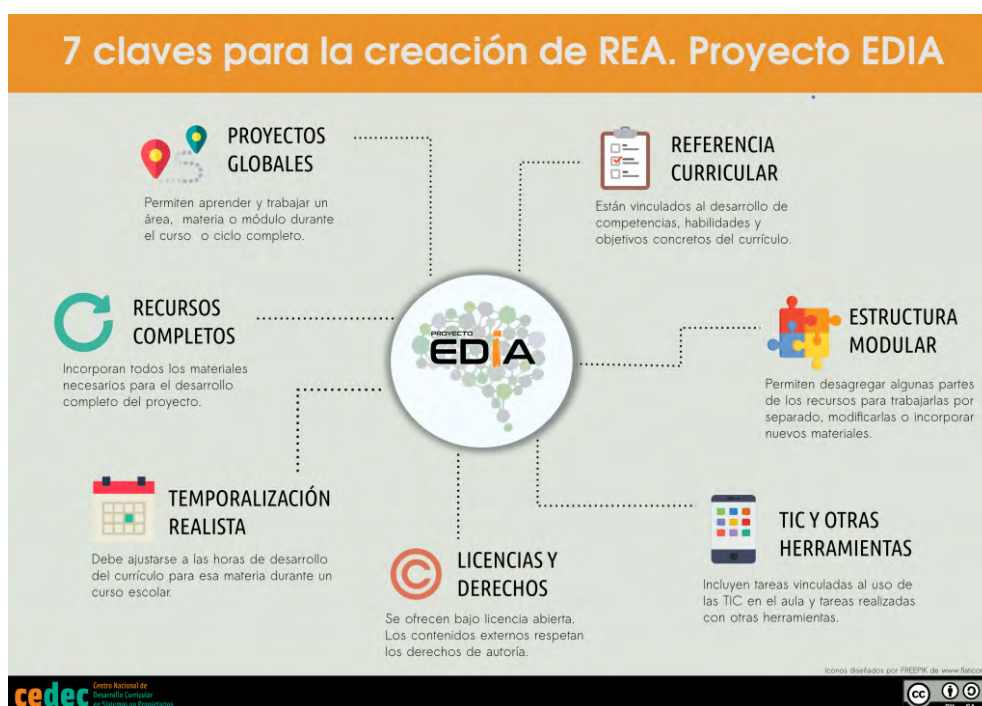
7 claves para la creación de REA. Proyecto EDIA

PROYECTOS GLOBALES

Permiten aprender y trabajar un área, materia o módulo durante el curso o ciclo completo.

REFERENCIA CURRICULAR

Están vinculados al desarrollo de competencias, habilidades y objetivos concretos del currículo.

RECURSOS COMPLETOS

Incorporan todos los materiales necesarios para el desarrollo completo del proyecto.

PROYECTO EDIA

ESTRUCTURA MODULAR

Permiten desagregar algunas partes de los recursos para trabajarlas por separado, modificarlas o incorporar nuevos materiales.

TEMPORALIZACIÓN REALISTA

Debe ajustarse a las horas de desarrollo del currículo para esa materia durante un curso escolar.

LICENCIAS Y DERECHOS

Se ofrecen bajo licencia abierta. Los contenidos externos respetan los derechos de autoría.

TIC Y OTRAS HERRAMIENTAS

Incluyen tareas vinculadas al uso de las TIC en el aula y tareas realizadas con otras herramientas.

Iconos diseñados por FREEPIK de www.flatico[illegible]

cedec Centro Nacional de Desarrollo Curricular en Sistemas no Propietarios

cc BY SA